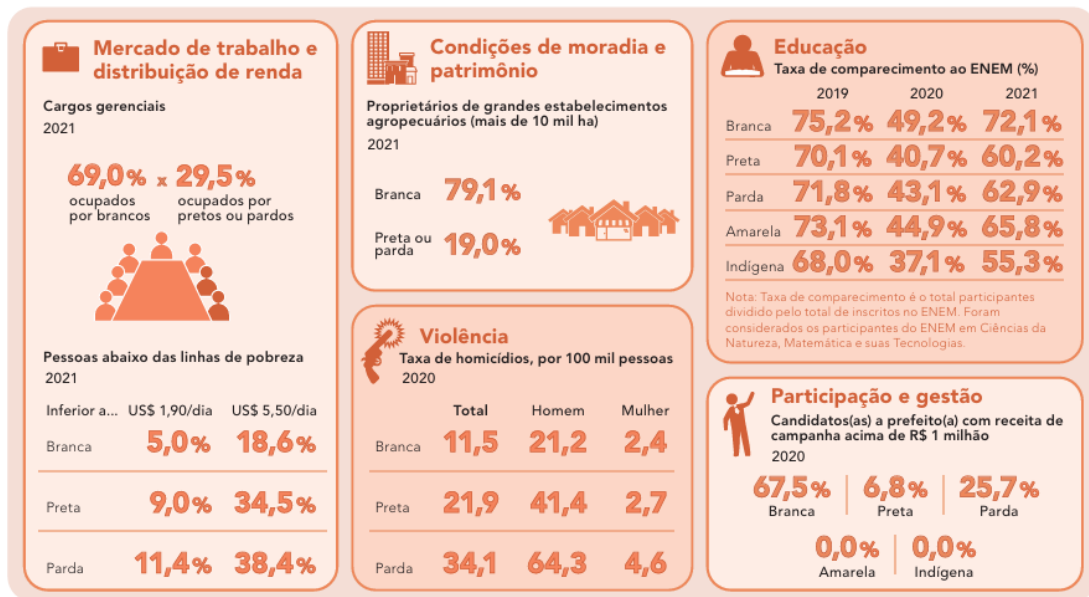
Mercado de trabalho e distribuição de renda

Cargos gerenciais
2021

69,0% ocupados por brancos x 29,5% ocupados por pretos ou pardos

Pessoas abaixo das linhas de pobreza
2021

| Inferior a... | US$ 1,90/dia | US$ 5,50/dia |
|---|---|---|
| Branca | 5,0% | 18,6% |
| Preta | 9,0% | 34,5% |
| Parda | 11,4% | 38,4% |

Condições de moradia e patrimônio

Proprietários de grandes estabelecimentos agropecuários (mais de 10 mil ha)
2021

Branca 79,1%
Preta ou parda 19,0%

Violência

Taxa de homicídios, por 100 mil pessoas
2020

| | Total | Homem | Mulher |
|---|---|---|---|
| Branca | 11,5 | 21,2 | 2,4 |
| Preta | 21,9 | 41,4 | 2,7 |
| Parda | 34,1 | 64,3 | 4,6 |

Educação

Taxa de comparecimento ao ENEM (%)

| | 2019 | 2020 | 2021 |
|---|---|---|---|
| Branca | 75,2% | 49,2% | 72,1% |
| Preta | 70,1% | 40,7% | 60,2% |
| Parda | 71,8% | 43,1% | 62,9% |
| Amarela | 73,1% | 44,9% | 65,8% |
| Indígena | 68,0% | 37,1% | 55,3% |

Nota: Taxa de comparecimento é o total participantes dividido pelo total de inscritos no ENEM. Foram considerados os participantes do ENEM em Ciências da Natureza, Matemática e suas Tecnologias.

Participação e gestão

Candidatos(as) a prefeito(a) com receita de campanha acima de R$ 1 milhão
2020

67,5% Branca
6,8% Preta
25,7% Parda
0,0% Amarela
0,0% Indígena